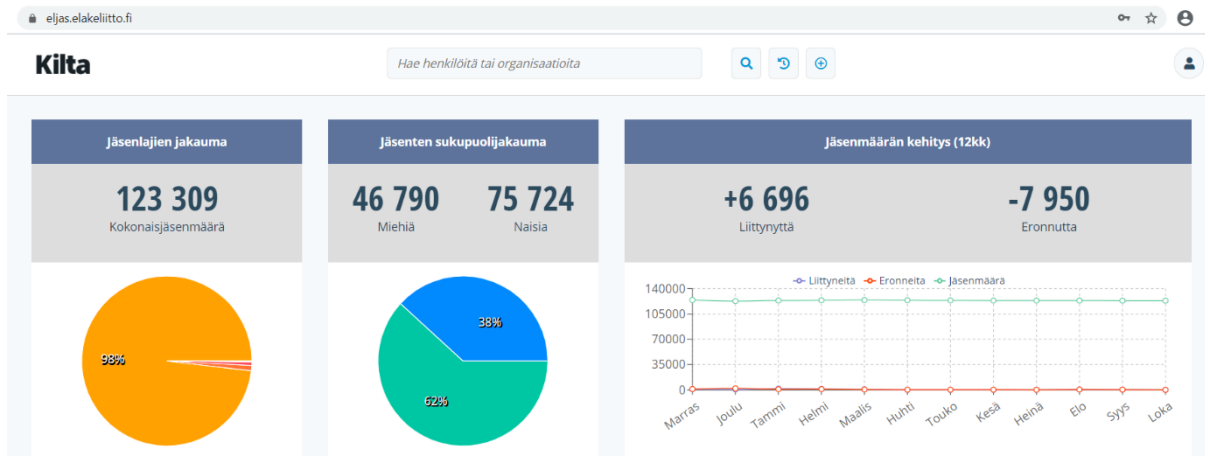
eljas.elakeliitto.fi

Kilta

Hae henkilöitä tai organisaatioita

Jäsenlajien jakauma

123 309
Kokonaisjäsenmäärä

98%

Jäsenten sukupuolijakauma

46 790
Miehiä

75 724
Naisia

38%

62%

Jäsenmäärän kehitys (12kk)

+6 696
Liittynyttä

-7 950
Eronnutta

Liittyneitä Eronneita Jäsenmäärä

140000
105000
70000
35000
0

Marras Joulu Tammi Helmi Maalis Huhti Touko Kesä Heinä Elo Syys Loka